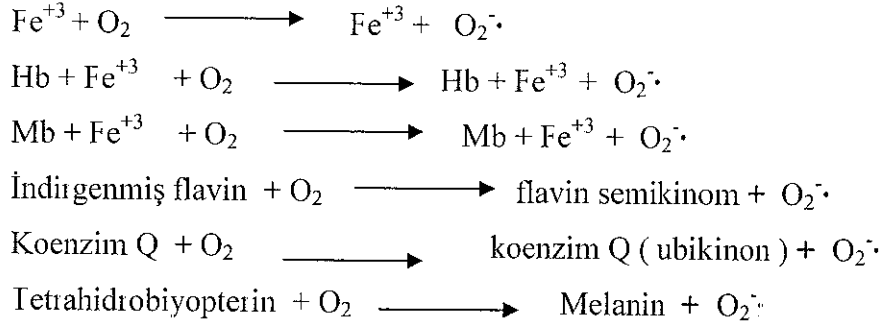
$Fe^{+3} + O_2 \longrightarrow Fe^{+3} + O_2^{-}\cdot$

$Hb + Fe^{+3} + O_2 \longrightarrow Hb + Fe^{+3} + O_2^{-}\cdot$

$Mb + Fe^{+3} + O_2 \longrightarrow Mb + Fe^{+3} + O_2^{-}\cdot$

İndirgenmiş flavin $+ O_2 \longrightarrow$ flavin semikinom $+ O_2^{-}\cdot$

Koenzim Q $+ O_2 \longrightarrow$ koenzim Q ( ubikinon ) $+ O_2^{-}\cdot$

Tetrahidrobiyopterin $+ O_2 \longrightarrow$ Melanin $+ O_2^{-}\cdot$